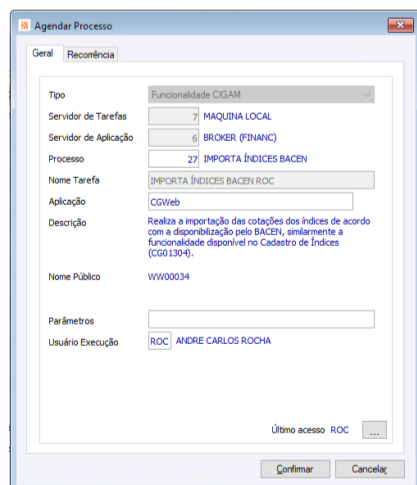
Agendar Processo

Geral
Recorrência

Tipo
Funcionalidade CIGAM

Servidor de Tarefas
7
MAQUINA LOCAL

Servidor de Aplicação
6
BROKER (FINANC)

Processo
27
IMPORTA ÍNDICES BACEN

Nome Tarefa
IMPORTA ÍNDICES BACEN ROC

Aplicação
CGWeb

Descrição
Realiza a importação das cotações dos índices de acordo com a disponibilização pelo BACEN, similarmente a funcionalidade disponível no Cadastro de Índices (CG01304).

Nome Público
WW00034

Parâmetros

Usuário Execução
ROC
ANDRE CARLOS ROCHA

Último acesso
ROC
...

Confirmar
Cancelar